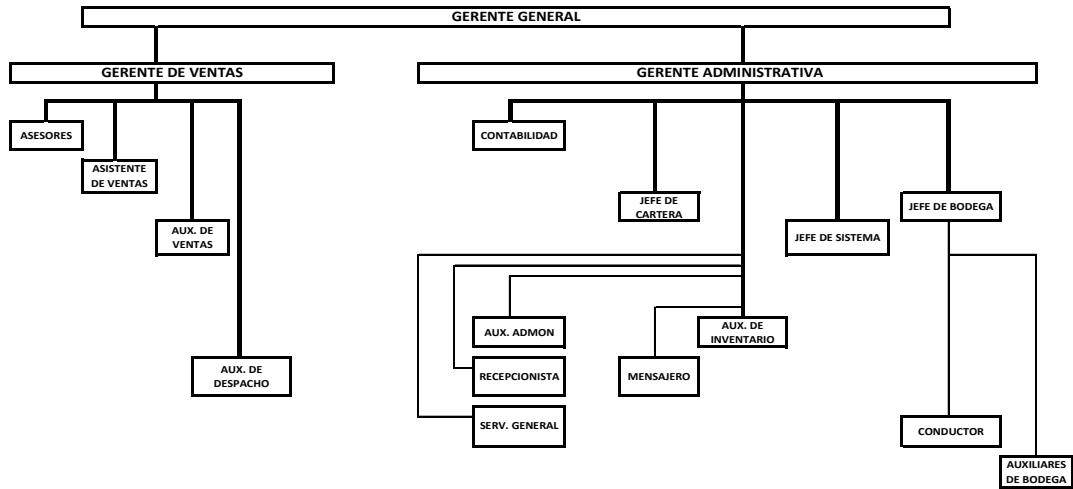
GERENTE GENERAL

GERENTE DE VENTAS

GERENTE ADMINISTRATIVA

ASESORES

ASISTENTE DE VENTAS

AUX. DE VENTAS

AUX. DE DESPACHO

CONTABILIDAD

JEFE DE CARTERA

JEFE DE SISTEMA

JEFE DE BODEGA

AUX. ADMON

AUX. DE INVENTARIO

RECEPCIONISTA

MENSAJERO

SERV. GENERAL

CONDUCTOR

AUXILIARES DE BODEGA